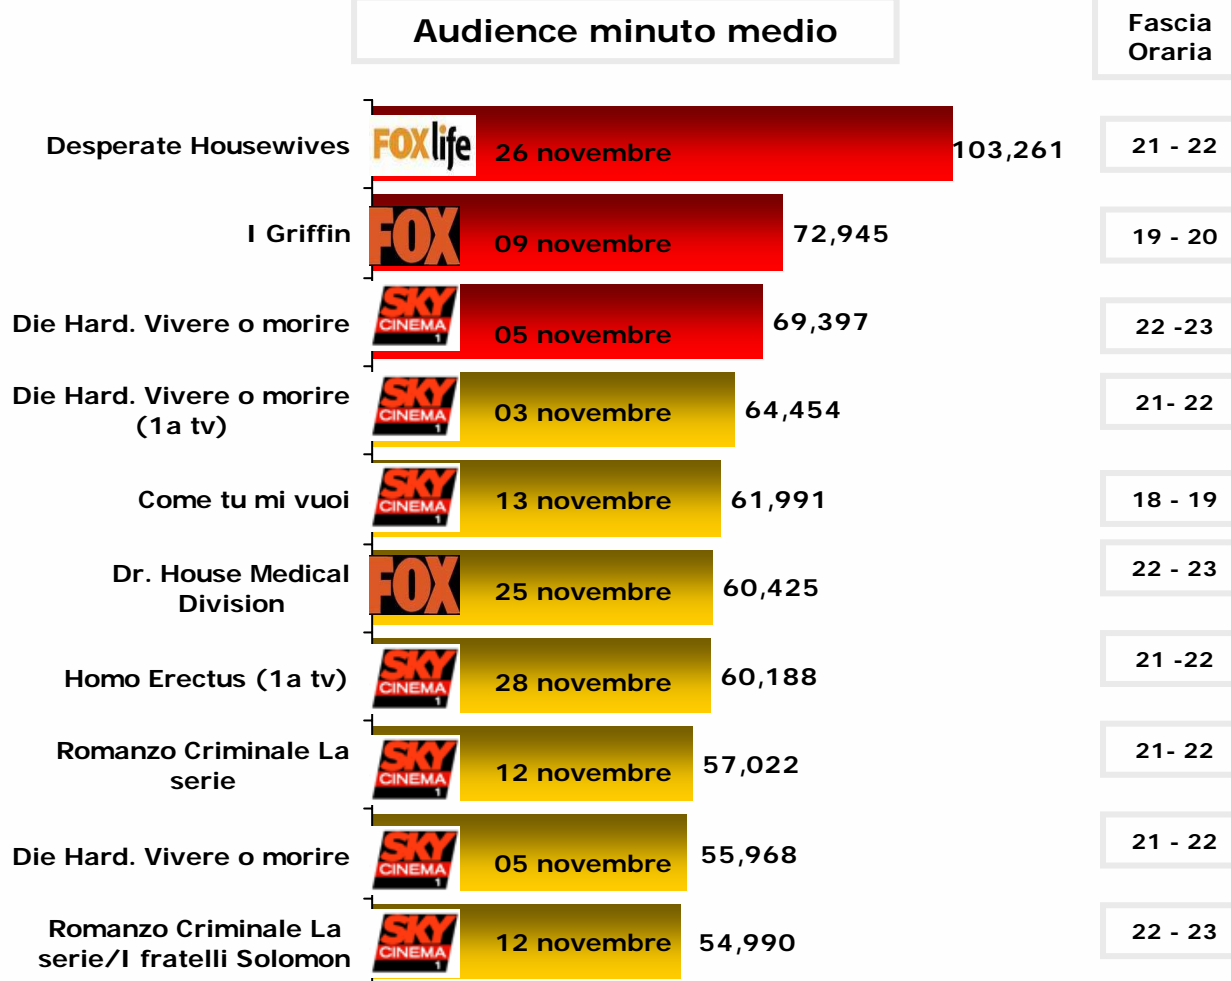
Audience minuto medio

Fascia Oraria

Desperate Housewives FOX life 26 novembre 103,261 21 - 22

I Griffin FOX 09 novembre 72,945 19 - 20

Die Hard. Vivere o morire SKY CINEMA 1 05 novembre 69,397 22 -23

Die Hard. Vivere o morire (1a tv) SKY CINEMA 1 03 novembre 64,454 21- 22

Come tu mi vuoi SKY CINEMA 1 13 novembre 61,991 18 - 19

Dr. House Medical Division FOX 25 novembre 60,425 22 - 23

Homo Erectus (1a tv) SKY CINEMA 1 28 novembre 60,188 21 -22

Romanzo Criminale La serie SKY CINEMA 1 12 novembre 57,022 21- 22

Die Hard. Vivere o morire SKY CINEMA 1 05 novembre 55,968 21 - 22

Romanzo Criminale La serie/I fratelli Solomon SKY CINEMA 1 12 novembre 54,990 22 - 23